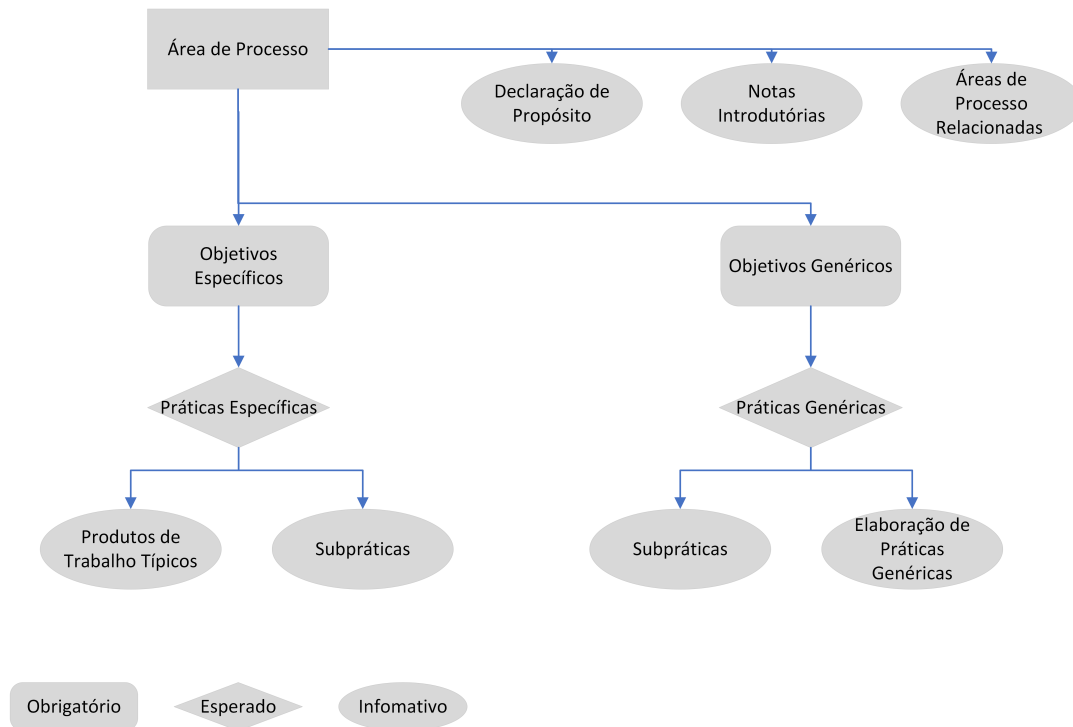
Área de Processo

Declaração de Propósito

Notas Introdutórias

Áreas de Processo Relacionadas

Objetivos Específicos

Objetivos Genéricos

Práticas Específicas

Práticas Genéricas

Produtos de Trabalho Típicos

Subpráticas

Subpráticas

Elaboração de Práticas Genéricas

Obrigatório

Esperado

Infomativo